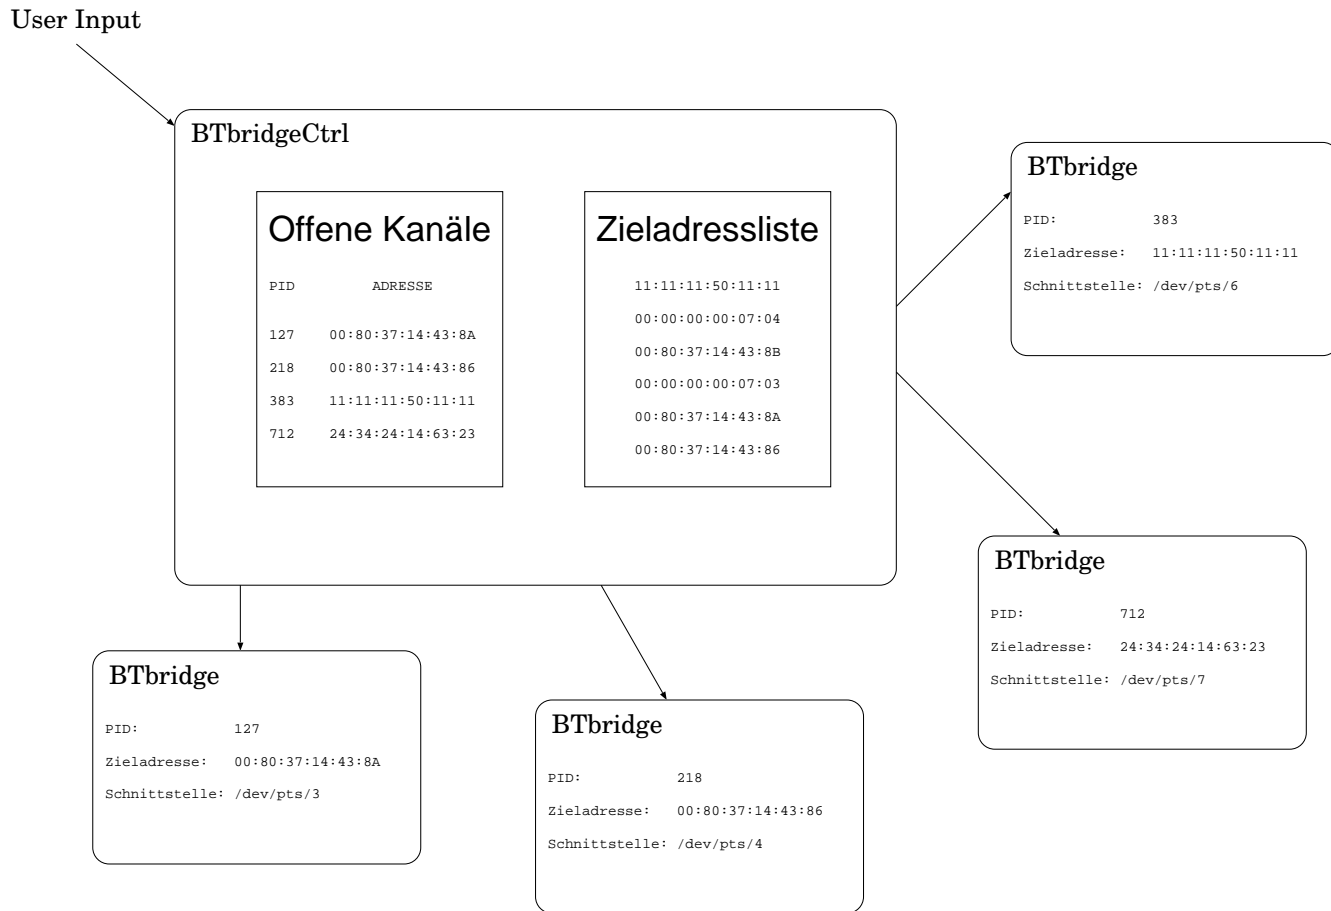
User Input

BTbridgeCtrl

Offene Kanäle

| PID | ADRESSE |
|---|---|
| 127 | 00:80:37:14:43:8A |
| 218 | 00:80:37:14:43:86 |
| 383 | 11:11:11:50:11:11 |
| 712 | 24:34:24:14:63:23 |

Zieladressliste

11:11:11:50:11:11
00:00:00:00:07:04
00:80:37:14:43:8B
00:00:00:00:07:03
00:80:37:14:43:8A
00:80:37:14:43:86

BTbridge

PID: 383
Zieladresse: 11:11:11:50:11:11
Schnittstelle: /dev/pts/6

BTbridge

PID: 712
Zieladresse: 24:34:24:14:63:23
Schnittstelle: /dev/pts/7

BTbridge

PID: 127
Zieladresse: 00:80:37:14:43:8A
Schnittstelle: /dev/pts/3

BTbridge

PID: 218
Zieladresse: 00:80:37:14:43:86
Schnittstelle: /dev/pts/4